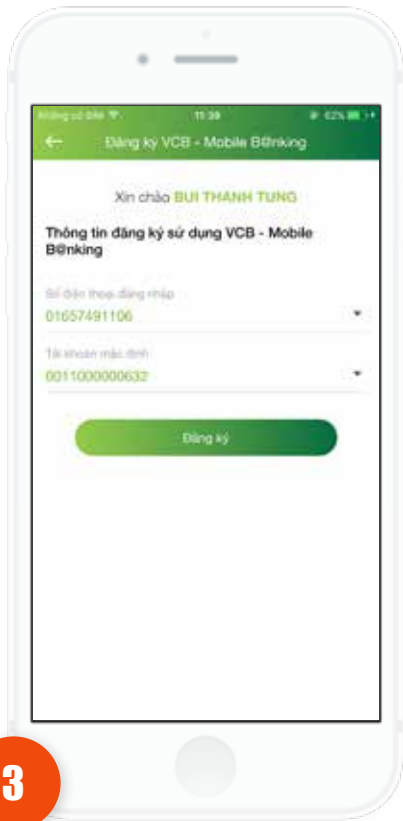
Không có SIM
11:39
62%

Đăng ký VCB - Mobile B@nking

Xin chào BUI THANH TUNG

Thông tin đăng ký sử dụng VCB - Mobile B@nking

Số điện thoại đăng nhập
01657491106

Tài khoản mặc định
0011000000632

Đăng ký

3